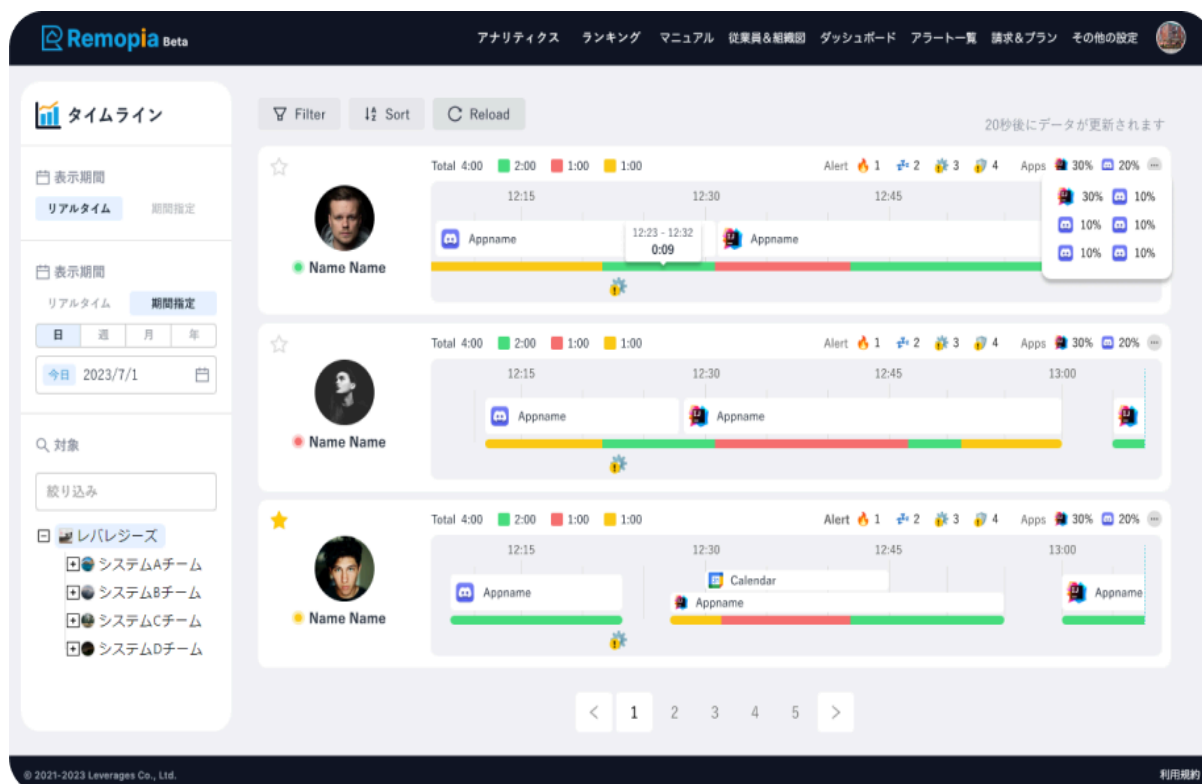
Remopia Beta

アナリティクス ランキング マニュアル 従業員&組織図 ダッシュボード アラート一覧 請求&プラン その他の設定

タイムライン

表示期間
リアルタイム 期間指定

表示期間
リアルタイム 期間指定
日 週 月 年
今日 2023/7/1

対象
絞り込み

レバレジーズ
システムAチーム
システムBチーム
システムCチーム
システムDチーム

Filter Sort Reload

20秒後にデータが更新されます

Total 4:00 2:00 1:00 1:00
Alert 1 2 3 4
Apps 30% 20%
12:15 12:30 12:45
Appname
12:23 - 12:32
0:09
Appname
30% 10%
10% 10%
10% 10%
Name Name

Total 4:00 2:00 1:00 1:00
Alert 1 2 3 4
Apps 30% 20%
12:15 12:30 12:45 13:00
Appname
Appname
Name Name

Total 4:00 2:00 1:00 1:00
Alert 1 2 3 4
Apps 30% 20%
12:15 12:30 12:45 13:00
Calendar
Appname
Appname
Appname
Name Name

1 2 3 4 5

© 2021-2023 Leverages Co., Ltd.
利用規約